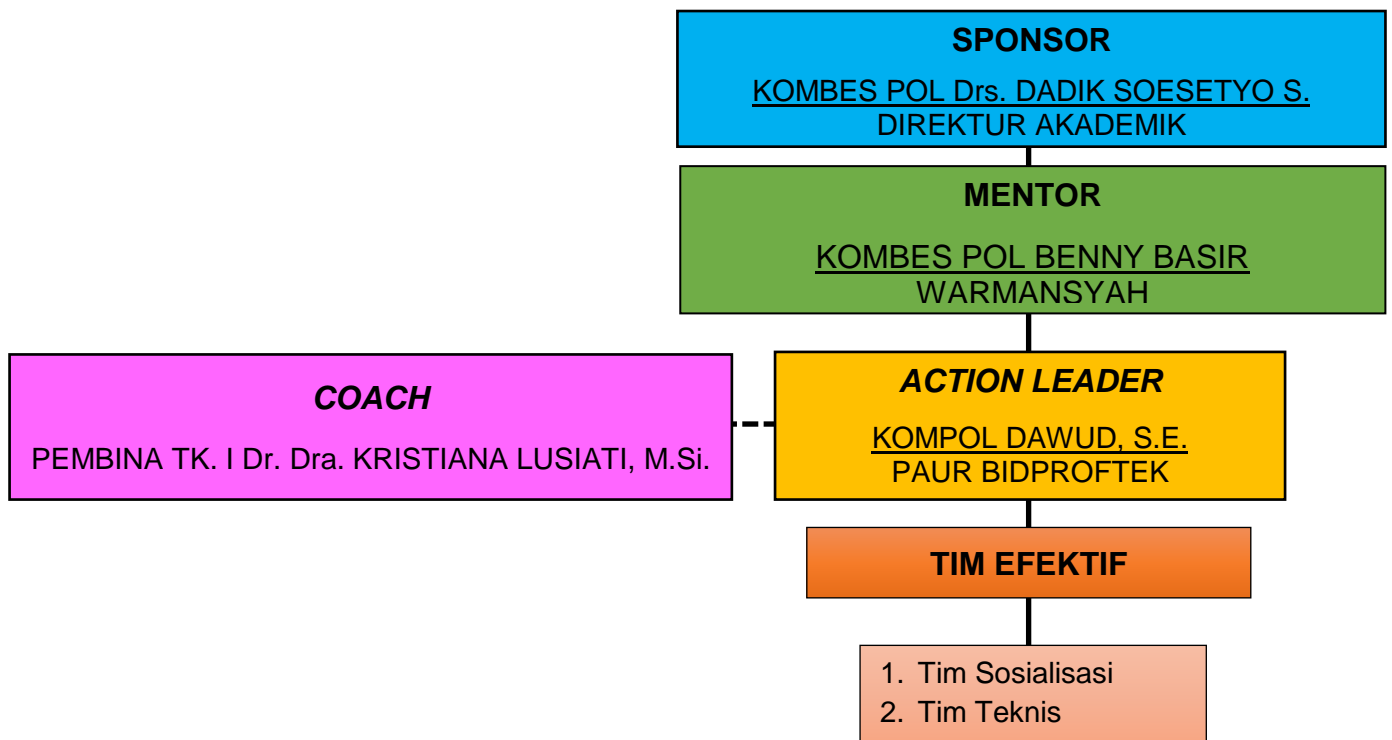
SPONSOR

KOMBES POL Drs. DADIK SOESETYO S.
DIREKTUR AKADEMIK

MENTOR

KOMBES POL BENNY BASIR
WARMANSYAH

COACH

PEMBINA TK. I Dr. Dra. KRISTIANA LUSIATI, M.Si.

ACTION LEADER

KOMPOL DAWUD, S.E.
PAUR BIDPROFTEK

TIM EFEKTIF

1. Tim Sosialisasi
2. Tim Teknis